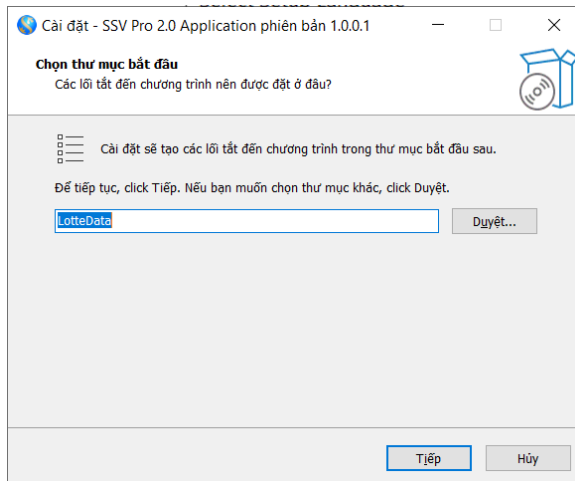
Cài đặt - SSV Pro 2.0 Application phiên bản 1.0.0.1

Chọn thư mục bắt đầu
Các lối tắt đến chương trình nên được đặt ở đâu?

Cài đặt sẽ tạo các lối tắt đến chương trình trong thư mục bắt đầu sau.

Để tiếp tục, click Tiếp. Nếu bạn muốn chọn thư mục khác, click Duyệt.

LotteData

Duyệt...

Tiếp

Hủy